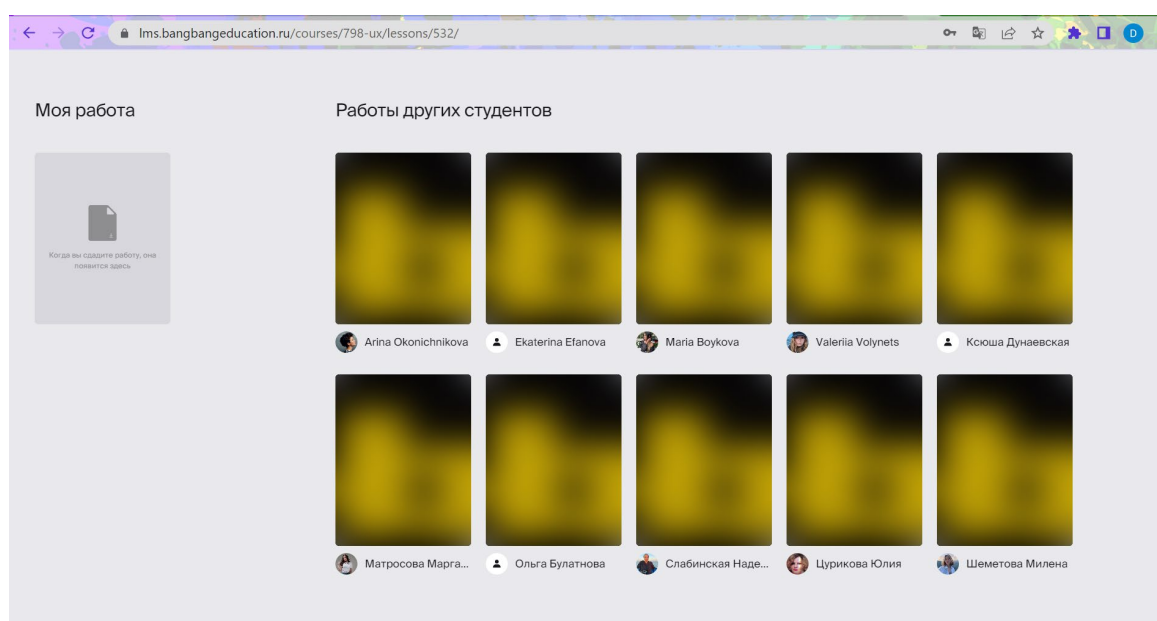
lms.bangbangeducation.ru/courses/798-ux/lessons/532/

D

Моя работа

Когда вы сдадите работу, она появится здесь

Работы других студентов

Arina Okonichnikova

Ekaterina Efanova

Maria Boykova

Valeriia Volynets

Ксюша Дунаевская

Матросова Марга...

Ольга Булатнова

Слабинская Наде...

Цурикова Юлия

Шеметова Милена